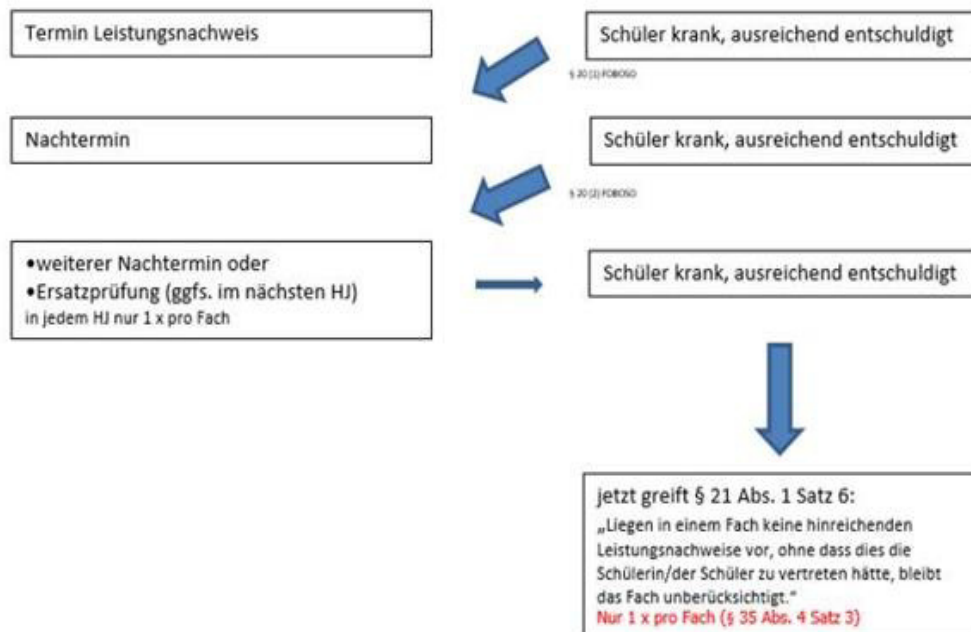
Termin Leistungsnachweis

Schüler krank, ausreichend entschuldigt

§ 20 (1) FOBOSO

Nachtermin

Schüler krank, ausreichend entschuldigt

§ 20 (2) FOBOSO

•weiterer Nachtermin oder
•Ersatzprüfung (ggfs. im nächsten HJ)
in jedem HJ nur 1 x pro Fach

Schüler krank, ausreichend entschuldigt

jetzt greift § 21 Abs. 1 Satz 6:
„Liegen in einem Fach keine hinreichenden Leistungsnachweise vor, ohne dass dies die Schülerin/der Schüler zu vertreten hätte, bleibt das Fach unberücksichtigt."
Nur 1 x pro Fach (§ 35 Abs. 4 Satz 3)